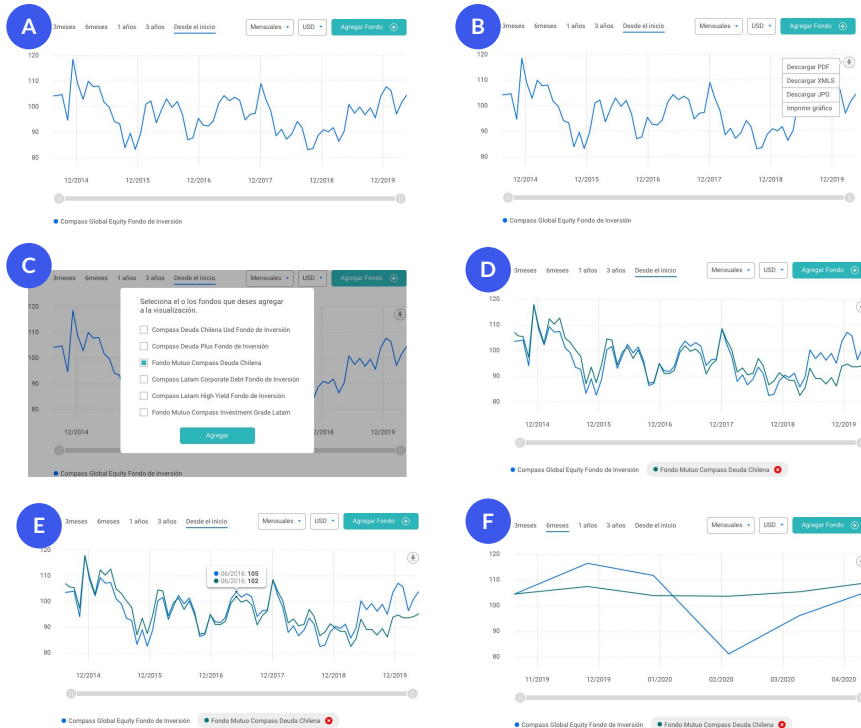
A

3meses 6meses 1 años 3 años Desde el inicio Mensuales USD Agregar Fondo

120
110
100
90
80

12/2014 12/2015 12/2016 12/2017 12/2018 12/2019

Compass Global Equity Fondo de Inversión

B

3meses 6meses 1 años 3 años Desde el inicio Mensuales USD Agregar Fondo

Descargar PDF
Descargar XMLS
Descargar JPG
Imprimir gráfico

120
110
100
90
80

12/2014 12/2015 12/2016 12/2017 12/2018 12/2019

Compass Global Equity Fondo de Inversión

C

3meses 6meses 1 años 3 años Desde el inicio Mensuales USD Agregar Fondo

Seleciona el o los fondos que desees agregar a la visualización.

Compass Deuda Chilena Usd Fondo de Inversión
Compass Deuda Plus Fondo de Inversión
Fondo Mutuo Compass Deuda Chilena
Compass Latam Corporate Debt Fondo de Inversión
Compass Latam High Yield Fondo de Inversión
Fondo Mutuo Compass Investment Grade Latam

Agregar

120
110
100
90
80

12/2014 12/2018 12/2019

Compass Global Equity Fondo de Inversión

D

3meses 6meses 1 años 3 años Desde el inicio Mensuales USD Agregar Fondo

120
110
100
90
80

12/2014 12/2015 12/2016 12/2017 12/2018 12/2019

Compass Global Equity Fondo de Inversión Fondo Mutuo Compass Deuda Chilena

E

3meses 6meses 1 años 3 años Desde el inicio Mensuales USD Agregar Fondo

06/2016: 105
06/2016: 102

120
110
100
90
80

12/2014 12/2015 12/2016 12/2017 12/2018 12/2019

Compass Global Equity Fondo de Inversión Fondo Mutuo Compass Deuda Chilena

F

3meses 6meses 1 años 3 años Desde el inicio Mensuales USD Agregar Fondo

120
110
100
90
80

11/2019 12/2019 01/2020 02/2020 03/2020 04/2020

Compass Global Equity Fondo de Inversión Fondo Mutuo Compass Deuda Chilena